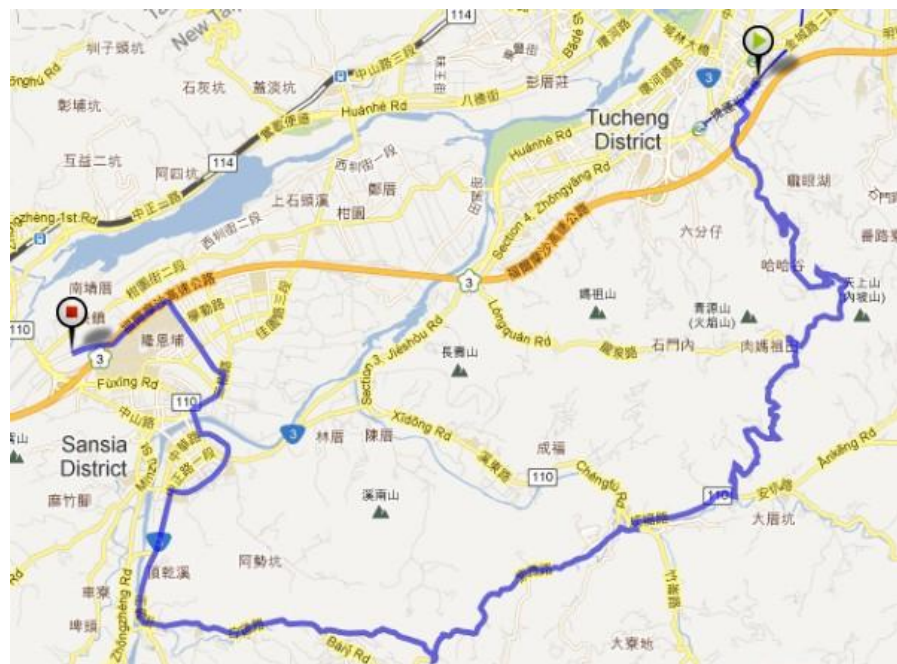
New Tai
114
中山路三段
桐子嶺坑
Bǎde St
Gnghú Rd
石灰坑
鶯歌
Huànhé Rd
八德街
彭厝莊
彰埔坑
3
互益二坑
Tucheng District
Huánhé Rd
阿四坑
114
西圳街一段
鄒厝
上石頭溪
柑園
Section 4, Zhōngyāng Rd
Zhèng-1st Rd
中正一路
西圳街二段
六分仔
哈哈谷
南靖厝
3
天上山
110
鶯歌
隆恩埔
學勤路
Lóngquán Rd
長壽山
媽祖山
青潭山 (火焰山)
石門內
肉媽祖田
Fúxīng Rd
110
中山路
Section 3, Jiéshòu Rd
Sansia District
3
林厝
陳厝
Xiōdōng Rd
成福
Ānkēng Rd
110
麻竹腳
溪南山
Chéngfú Rd
110
大厝坑
頂埔溪
阿勢坑
Zhōngzhèng Rd
埤頭
大寮地
Bǎnjī Rd